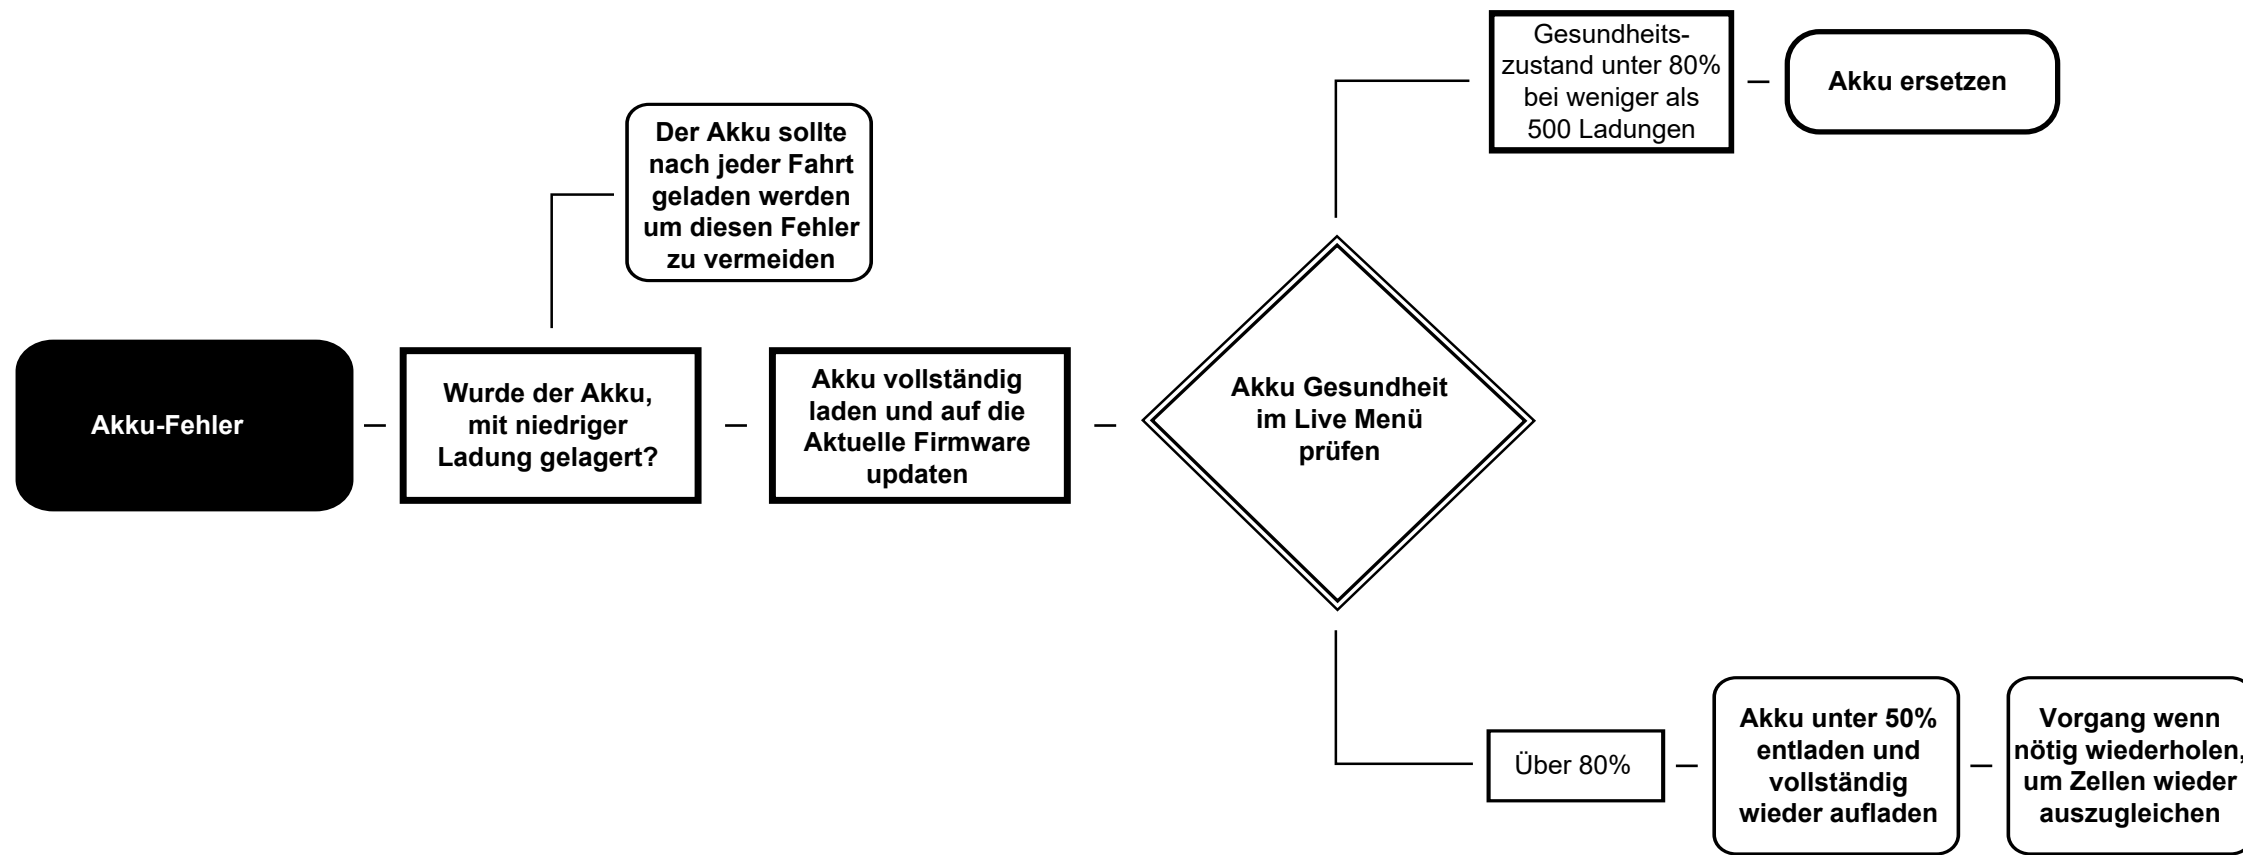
Akku-Fehler

Wurde der Akku, mit niedriger Ladung gelagert?

Der Akku sollte nach jeder Fahrt geladen werden um diesen Fehler zu vermeiden

Akku vollständig laden und auf die Aktuelle Firmware updaten

Akku Gesundheit im Live Menü prüfen

Gesundheitszustand unter 80% bei weniger als 500 Ladungen

Akku ersetzen

Über 80%

Akku unter 50% entladen und vollständig wieder aufladen

Vorgang wenn nötig wiederholen, um Zellen wieder auszugleichen